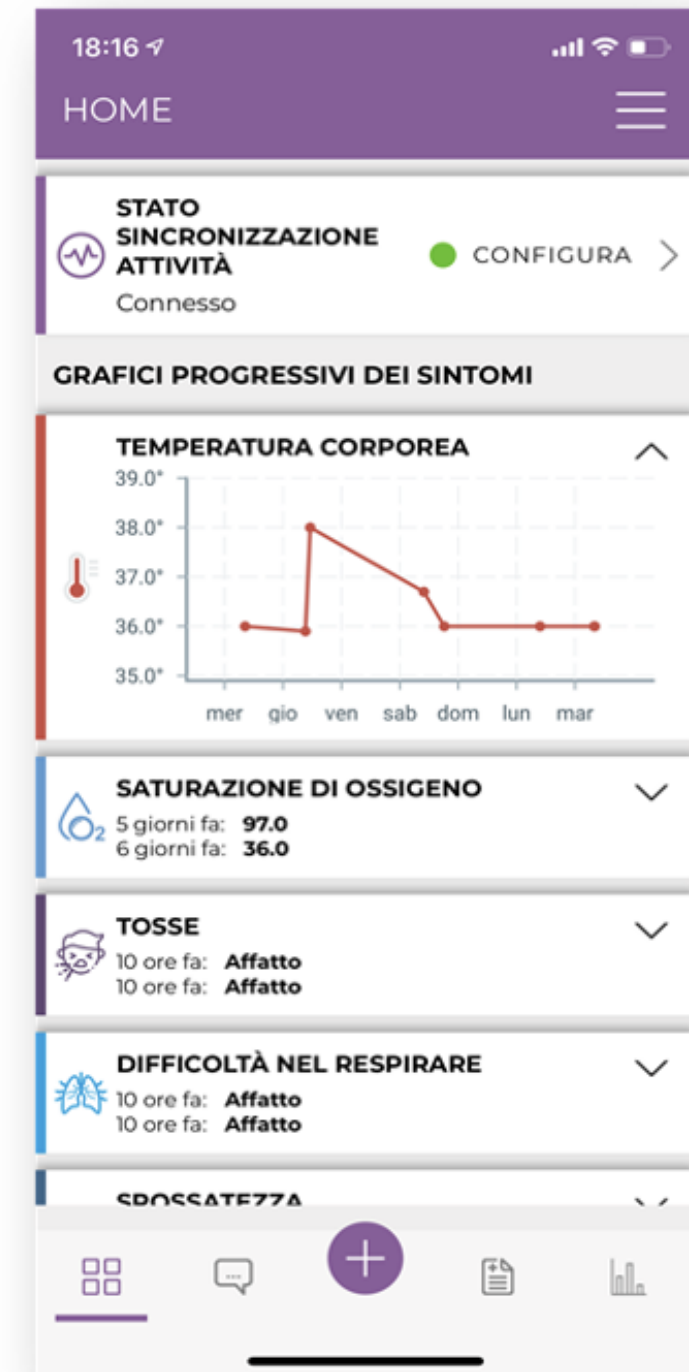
18:16

HOME

STATO SINCRONIZZAZIONE ATTIVITÀ
Connesso

CONFIGURA

GRAFICI PROGRESSIVI DEI SINTOMI

TEMPERATURA CORPOREA

39.0°
38.0°
37.0°
36.0°
35.0°

mer gio ven sab dom lun mar

SATURAZIONE DI OSSIGENO
5 giorni fa: **97.0**
6 giorni fa: **36.0**

TOSSE
10 ore fa: **Affatto**
10 ore fa: **Affatto**

DIFFICOLTÀ NEL RESPIRARE
10 ore fa: **Affatto**
10 ore fa: **Affatto**

SPOSSATEZZA